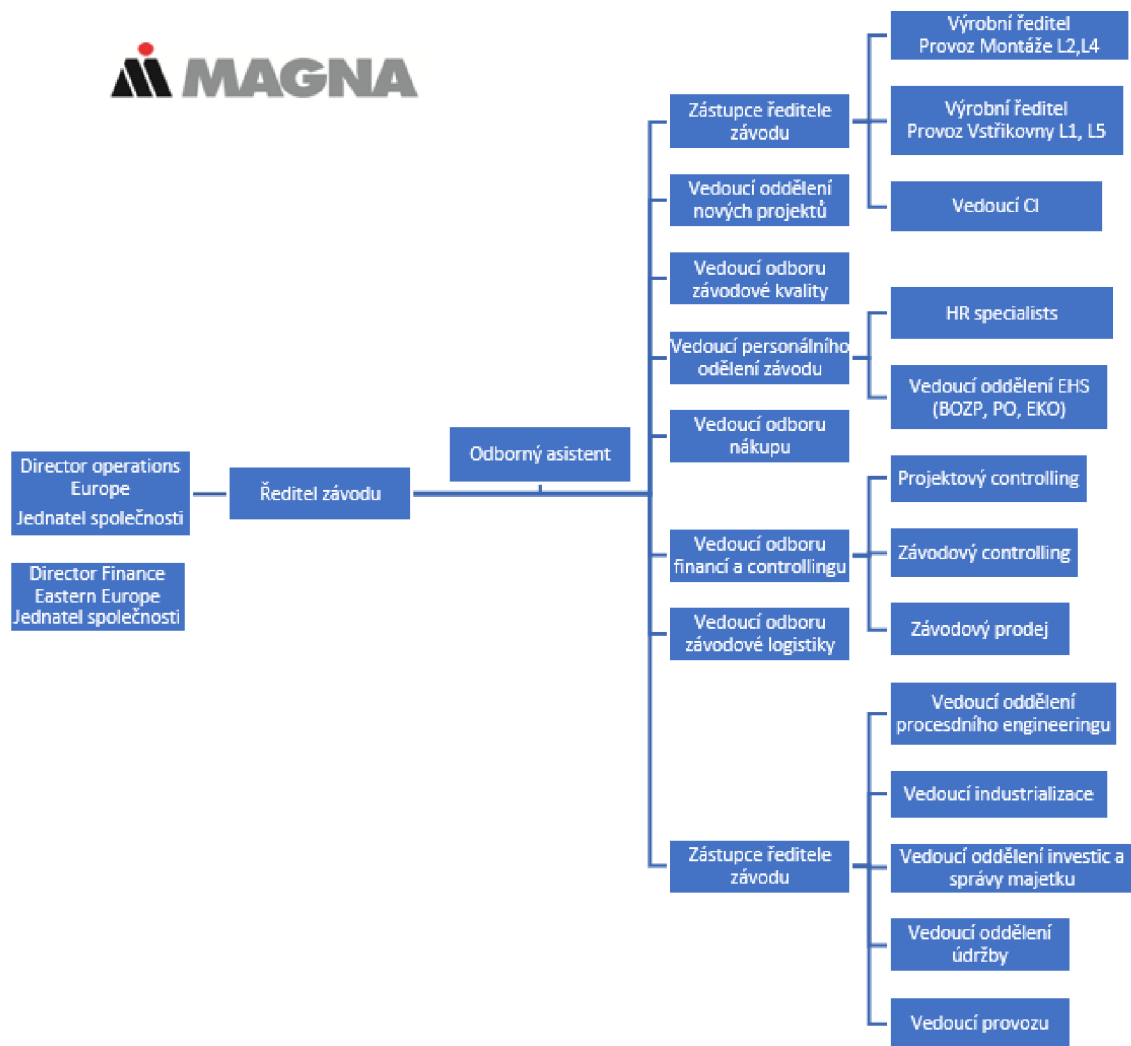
MAGNA

Director operations Europe
Jednatel společnosti

Director Finance Eastern Europe
Jednatel společnosti

Ředitel závodu

Odborný asistent

Zástupce ředitele závodu

Vedoucí oddělení nových projektů

Vedoucí odboru závodové kvality

Vedoucí personálního oddělení závodu

Vedoucí odboru nákupu

Vedoucí odboru financí a controllingu

Vedoucí odboru závodové logistiky

Zástupce ředitele závodu

Výrobní ředitel
Provoz Montáže L2,L4

Výrobní ředitel
Provoz Vstřikovny L1, L5

Vedoucí CI

HR specialists

Vedoucí oddělení EHS (BOZP, PO, EKO)

Projektový controlling

Závodový controlling

Závodový prodej

Vedoucí oddělení procesdního engineeringu

Vedoucí industrializace

Vedoucí oddělení investic a správy majetku

Vedoucí oddělení údržby

Vedoucí provozu